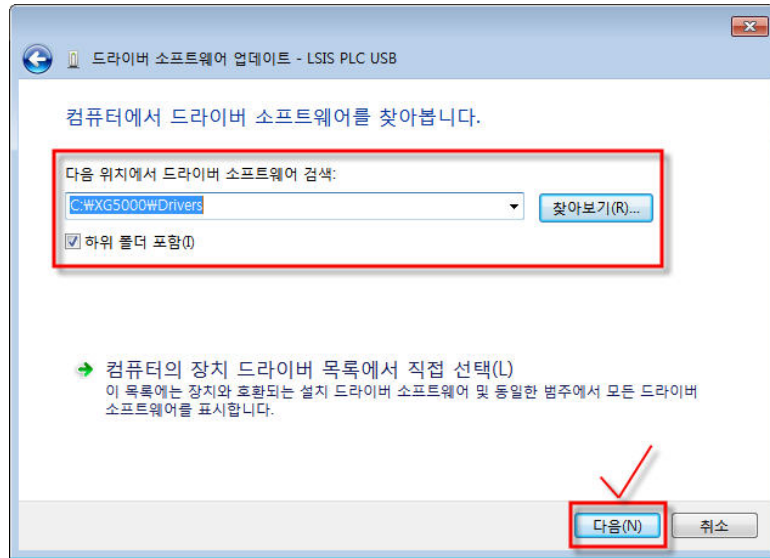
드라이버 소프트웨어 업데이트 - LSIS PLC USB

컴퓨터에서 드라이버 소프트웨어를 찾아봅니다.

다음 위치에서 드라이버 소프트웨어 검색:

C:₩XG5000₩Drivers

찾아보기(R)...

하위 폴더 포함(I)

컴퓨터의 장치 드라이버 목록에서 직접 선택(L)

이 목록에는 장치와 호환되는 설치 드라이버 소프트웨어 및 동일한 범주에서 모든 드라이버 소프트웨어를 표시합니다.

다음(N)

취소